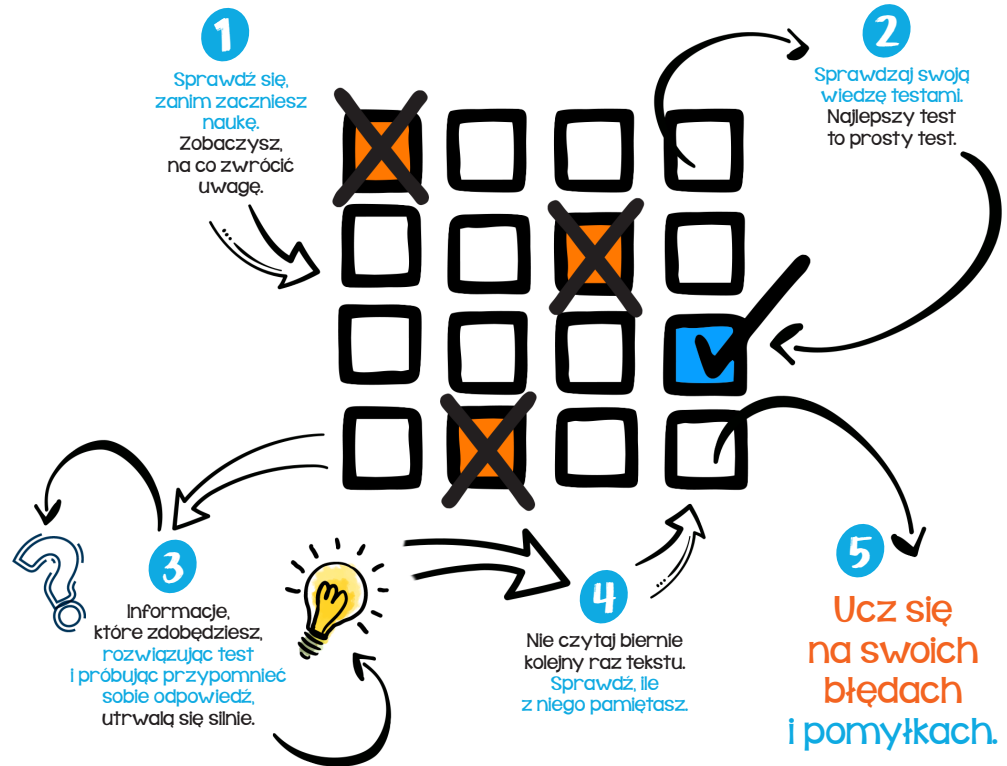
1

Sprawdź się, zanim zaczniesz naukę. Zobaczysz, na co zwrócić uwagę.

2

Sprawdzaj swoją wiedzę testami. Najlepszy test to prosty test.

3

Informacje, które zdobędziesz, rozwiązując test i próbując przypomnieć sobie odpowiedź, utrwalą się silnie.

4

Nie czytaj biernie kolejny raz tekstu. Sprawdź, ile z niego pamiętasz.

5

Ucz się na swoich błędach i pomyłkach.